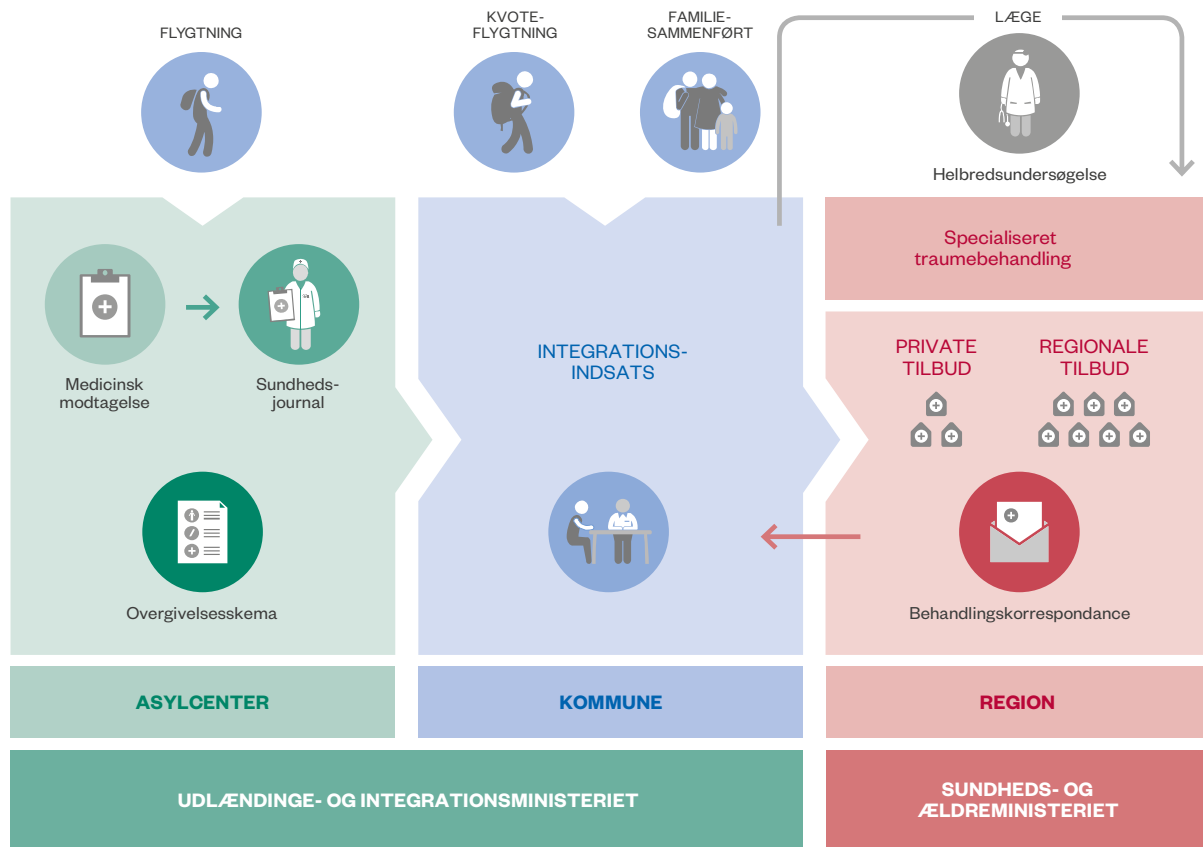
FLYGTNING

KVOTE-
FLYGTNING

FAMILIE-
SAMMENFØRT

LÆGE

Helbredsundersøgelse

Medicinsk modtagelse

Sundheds-journal

Overgivelsesskema

INTEGRATIONS-
INDSATS

Specialiseret traumebehandling

PRIVATE TILBUD

REGIONALE TILBUD

Behandlingskorrespondance

ASYLCENTER

KOMMUNE

REGION

UDLÆNDINGE- OG INTEGRATIONSMINISTERIET

SUNDHEDS- OG ÆLDREMINISTERIET